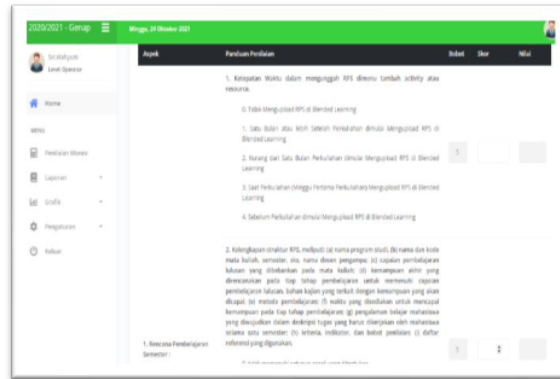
2020/2021 - Genap

Minggu, 24 Oktober 2021

Sri Wahyuni
Level Operator

Home

MENU

Penilaian Monev

Laporan

Grafik

Pengaturan

Keluar

| Aspek | Panduan Penilaian | Bobot | Skor | Nilai |
|---|---|---|---|---|
| | 1. Ketepatan Waktu dalam mengunggah RPS dimonu tambah activity atau resource.<br><br>0. Tidak Mengupload RPS di Blended Learning<br><br>1. Satu Bulan atau lebih Setelah Perkuliahan dimulai Mengupload RPS di Blended Learning<br><br>2. Kurang dari Satu Bulan Perkuliahan dimulai Mengupload RPS di Blended Learning<br><br>3. Saat Perkuliahan (Minggu Pertama Perkuliahan) Mengupload RPS di Blended Learning<br><br>4. Sebelum Perkuliahan dimulai Mengupload RPS di Blended Learning | 5 | | |
| 1. Rencana Pembelajaran Semester ! | 2. Kelengkapan struktur RPS, meliputi (a) nama program studi, (b) nama dan kode mata kuliah, semester, sks, nama dosen pengampu; (c) capaian pembelajaran lulusan yang dibebankan pada mata kuliah; (d) kemampuan akhir yang direncanakan pada tiap tahap pembelajaran untuk memenuhi capaian pembelajaran lulusan; bahan kajian yang terkait dengan kemampuan yang akan dicapai (e) metode pembelajaran; (f) waktu yang disediakan untuk mencapai kemampuan pada tiap tahap pembelajaran; (g) pengalaman belajar mahasiswa yang diwujudkan dalam deskripsi tugas yang harus dikerjakan oleh mahasiswa selama satu semester; (h) kriteria, indikator, dan bobot penilaian; (i) daftar referensi yang digunakan.<br><br>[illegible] | 5 | | |